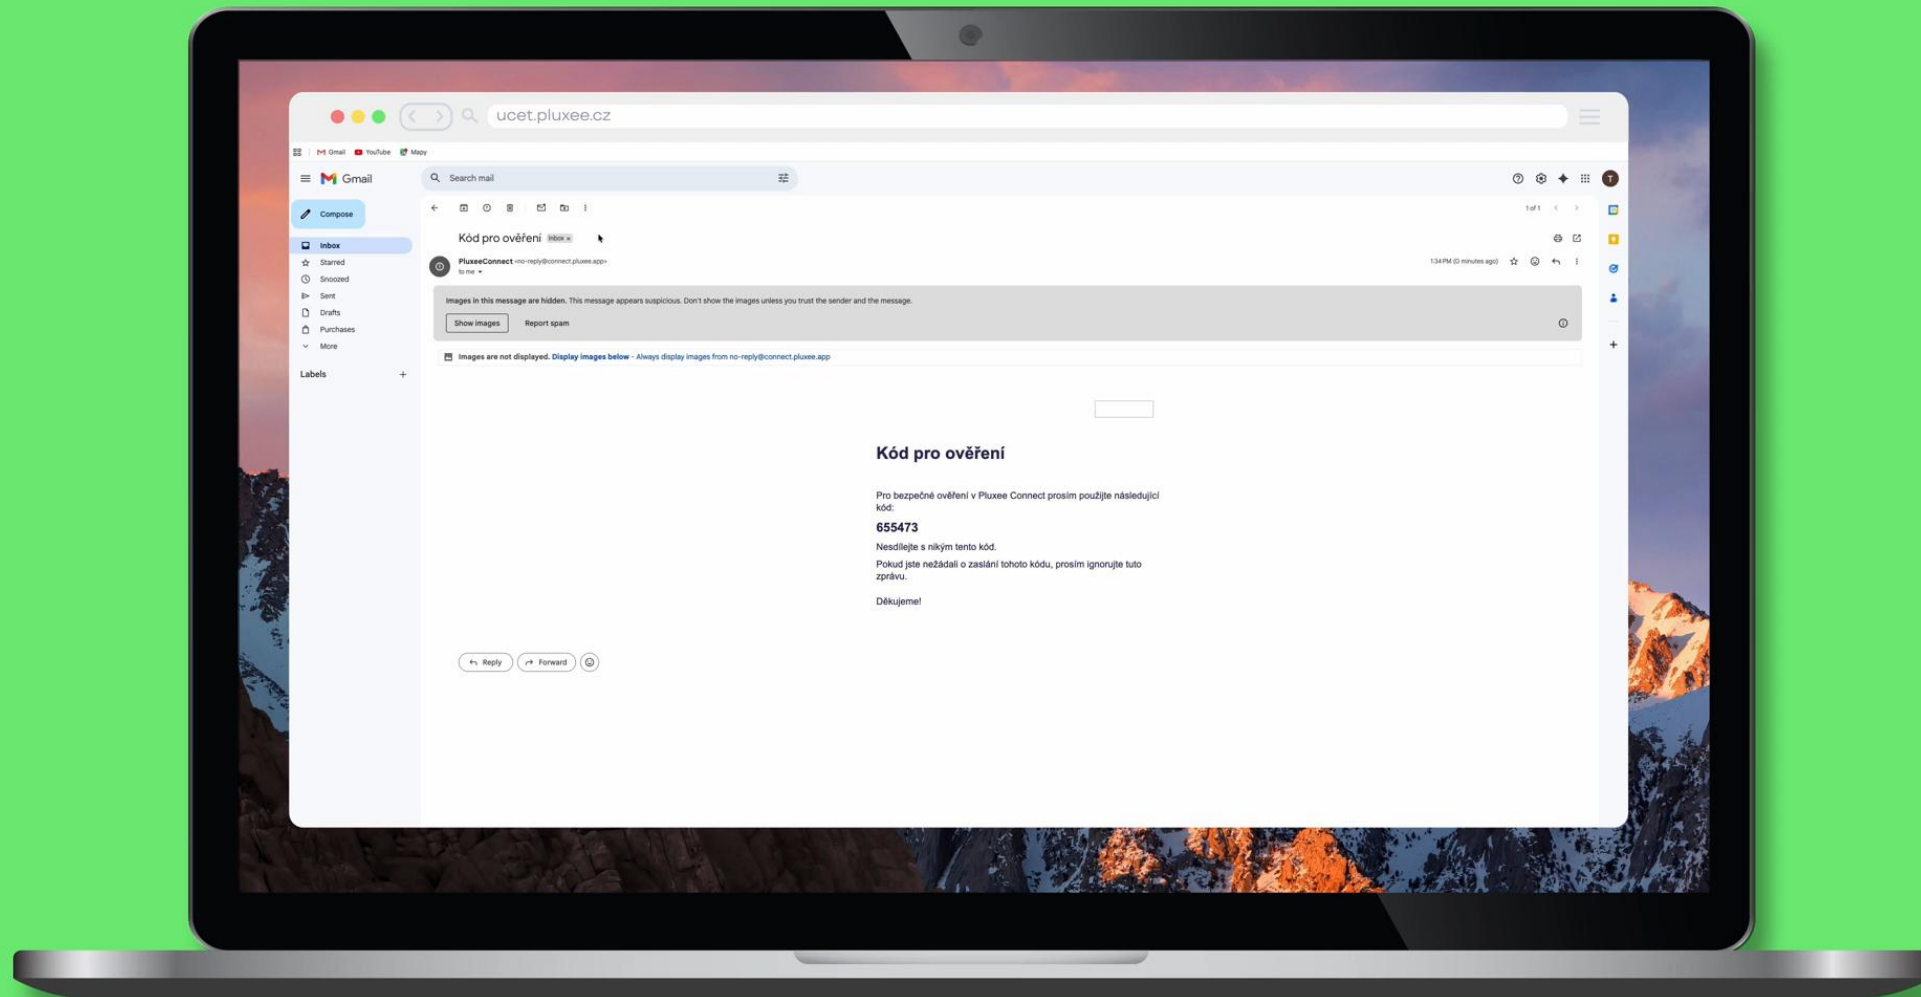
ucet.pluxee.cz

Gmail YouTube Mapy

Gmail

Search mail

Compose

Inbox

Starred

Snoozed

Sent

Drafts

Purchases

More

Labels

1 of 1

Kód pro ověření Inbox ×

PluxeeConnect <no-reply@connect.pluxee.app>
to me

1:34 PM (0 minutes ago)

Images in this message are hidden. This message appears suspicious. Don't show the images unless you trust the sender and the message.

Show images Report spam

Images are not displayed. Display images below - Always display images from no-reply@connect.pluxee.app

Kód pro ověření

Pro bezpečné ověření v Pluxee Connect prosím použijte následující kód:

655473

Nesdílejte s nikým tento kód.

Pokud jste nežádali o zaslání tohoto kódu, prosím ignorujte tuto zprávu.

Děkujeme!

Reply Forward